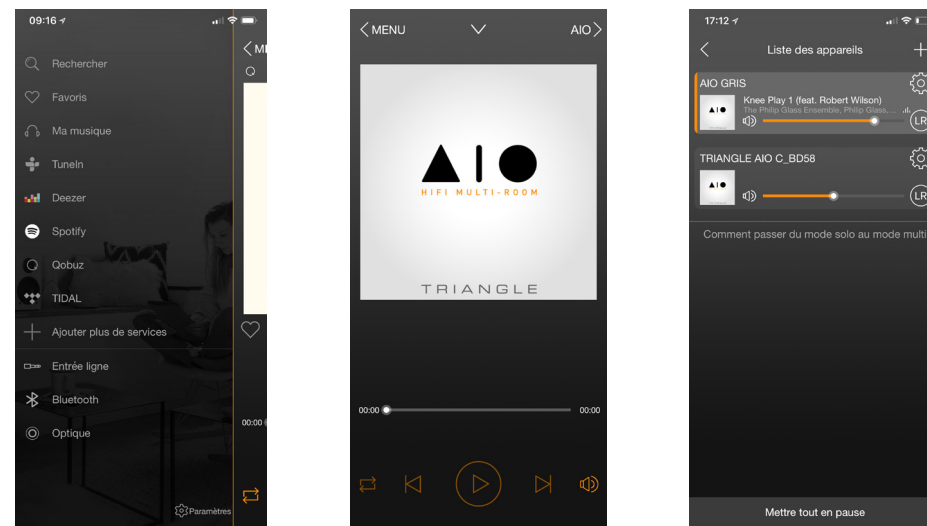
09:16

Rechercher
Favoris
Ma musique
TuneIn
Deezer
Spotify
Qobuz
TIDAL
Ajouter plus de services
Entrée ligne
Bluetooth
Optique

Paramètres

< MI

00:00

< MENU
AIO >

AIO
HIFI MULTI-ROOM

TRIANGLE

00:00
00:00

17:12

<
Liste des appareils
+

AIO GRIS
Knee Play 1 (feat. Robert Wilson)
The Philip Glass Ensemble, Philip Glass, ...
LR

TRIANGLE AIO C_BD58
LR

Comment passer du mode solo au mode multi

Mettre tout en pause